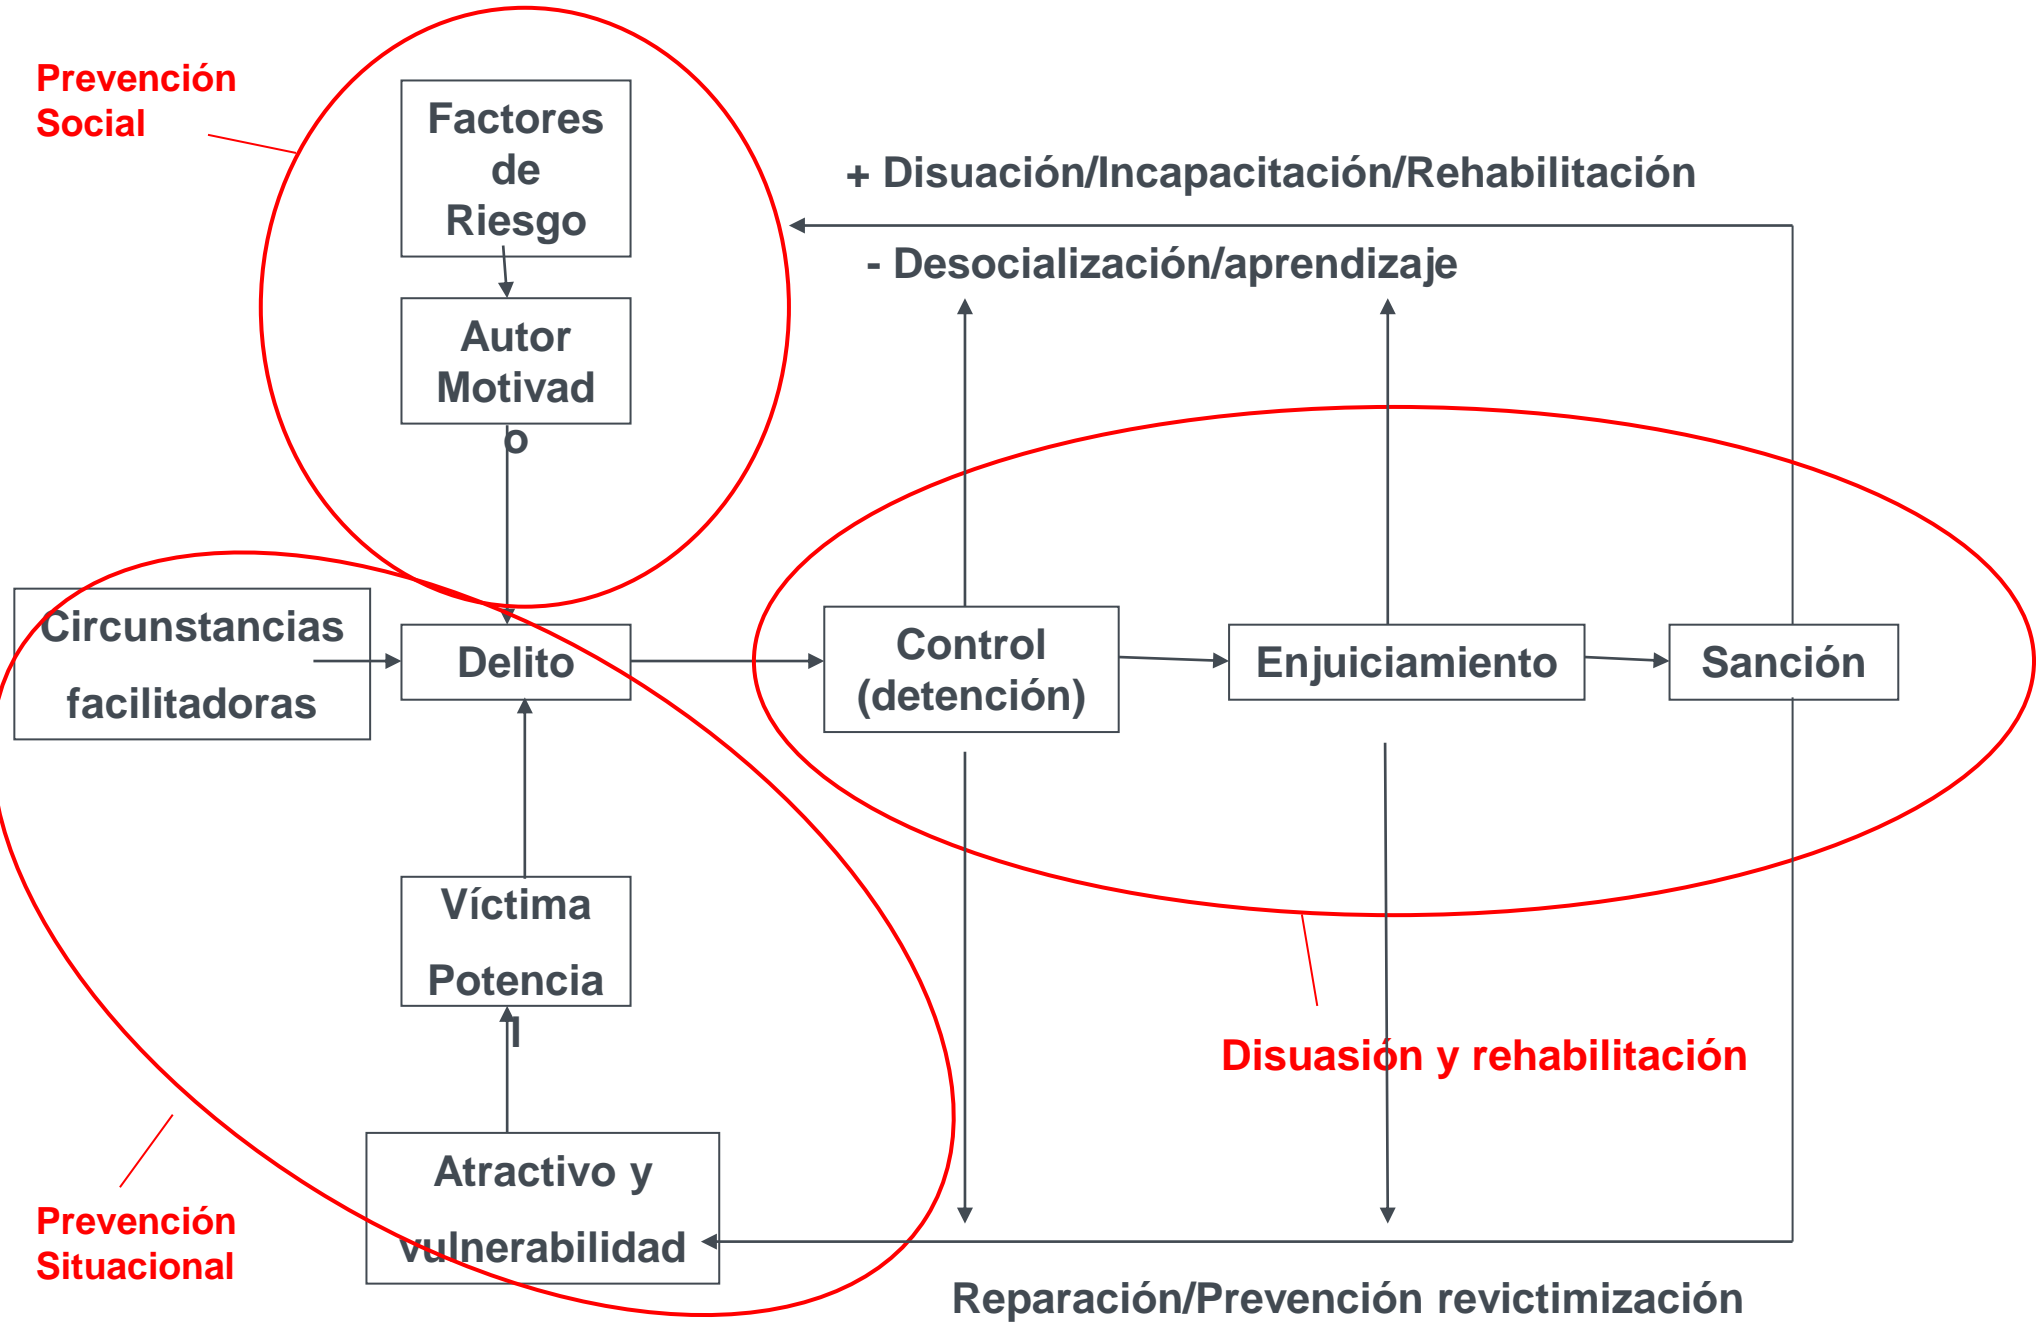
Prevención Social

Factores de Riesgo

Autor Motivad o

+ Disuación/Incapacitación/Rehabilitación

- Desocialización/aprendizaje

Circunstancias facilitadoras

Delito

Control (detención)

Enjuiciamiento

Sanción

Víctima Potencia l

Disuasión y rehabilitación

Atractivo y vulnerabilidad

Prevención Situacional

Reparación/Prevención revictimización